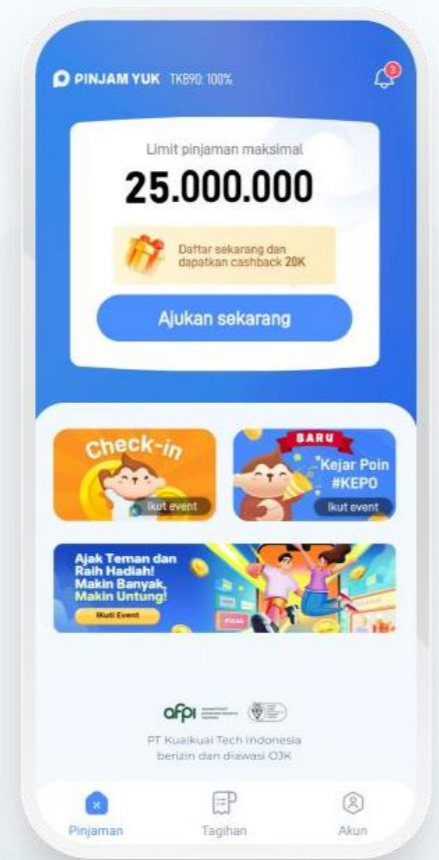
PINJAM YUK TKB90: 100%

Limit pinjaman maksimal

25.000.000

Daftar sekarang dan dapatkan cashback 20K

Ajukan sekarang

Check-in

Ikut event

BARU

Kejar Poin #KEPO

Ikut event

Ajak Teman dan Raih Hadiah! Makin Banyak, Makin Untung!

Ikuti Event

afpi

PT Kuaikuai Tech Indonesia berizin dan diawasi OJK

Pinjaman

Tagihan

Akun